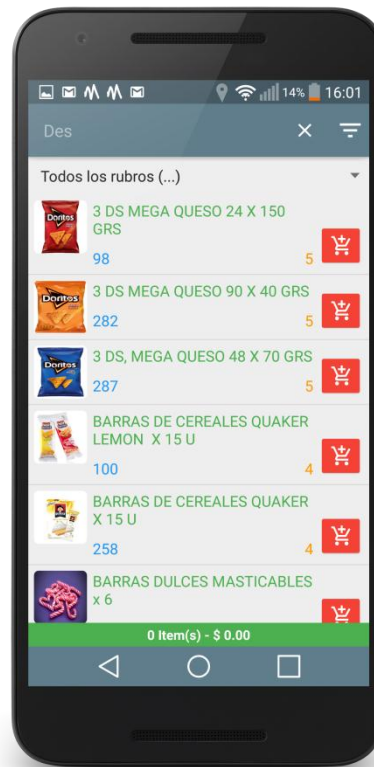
14% 16:01

Des

Todos los rubros (...)

Doritos
3 DS MEGA QUESO 24 X 150 GRS
98
5

Doritos
3 DS MEGA QUESO 90 X 40 GRS
282
5

Doritos
3 DS, MEGA QUESO 48 X 70 GRS
287
5

BARRAS DE CEREALES QUAKER LEMON X 15 U
100
4

BARRAS DE CEREALES QUAKER X 15 U
258
4

BARRAS DULCES MASTICABLES x 6

0 Item(s) - $ 0.00